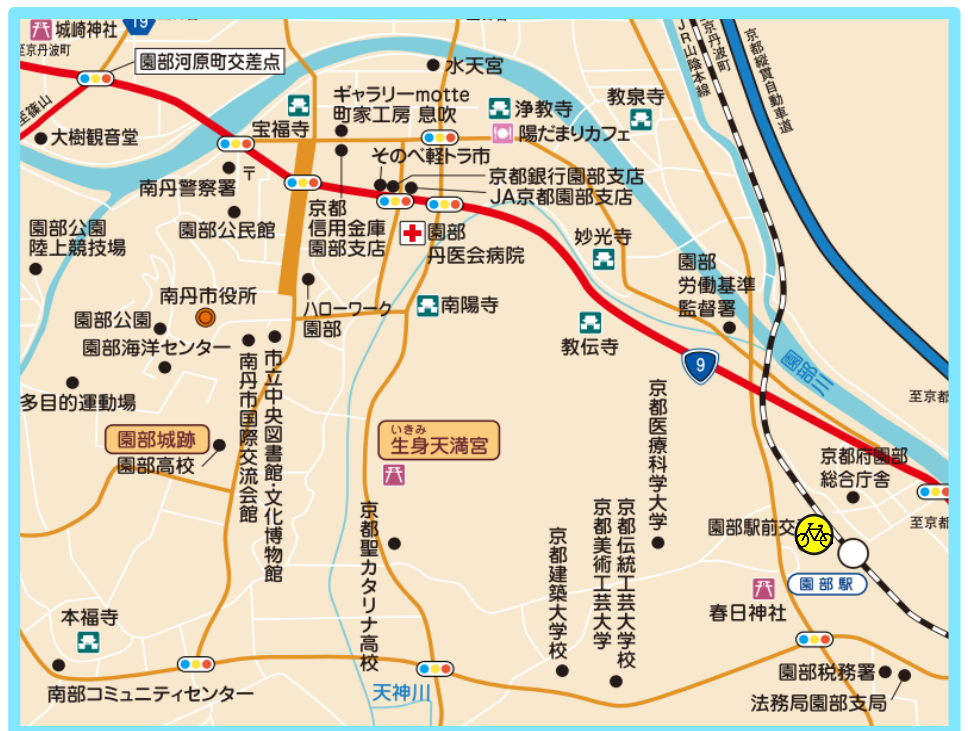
19
城崎神社
至京丹波町
園部河原町交差点
水天宮
至篠山
大樹観音堂
宝福寺
ギャラリーmotte
町家工房 息吹
浄教寺
陽だまりカフェ
教泉寺
JR山陰本線
至京丹波町
京都縦貫自動車道
そのべ軽トラ市
南丹警察署
京都銀行園部支店
JA京都園部支店
園部公民館
京都信用金庫園部支店
園部丹医会病院
妙光寺
園部公園陸上競技場
南丹市役所
ハローワーク園部
南陽寺
園部労働基準監督署
園部公園
教伝寺
園部海洋センター
南丹市国際交流会館
市立中央図書館・文化博物館
9
園部川
多目的運動場
京都医療科学大学
至京都
園部城跡
園部高校
いきみ
生身天満宮
京都府園部総合庁舎
京都聖カタリナ高校
京都伝統工芸大学校
京都美術工芸大学
京都建築大学校
園部駅前交
至京都
園部駅
春日神社
本福寺
園部税務署
天神川
南部コミュニティセンター
法務局園部支局